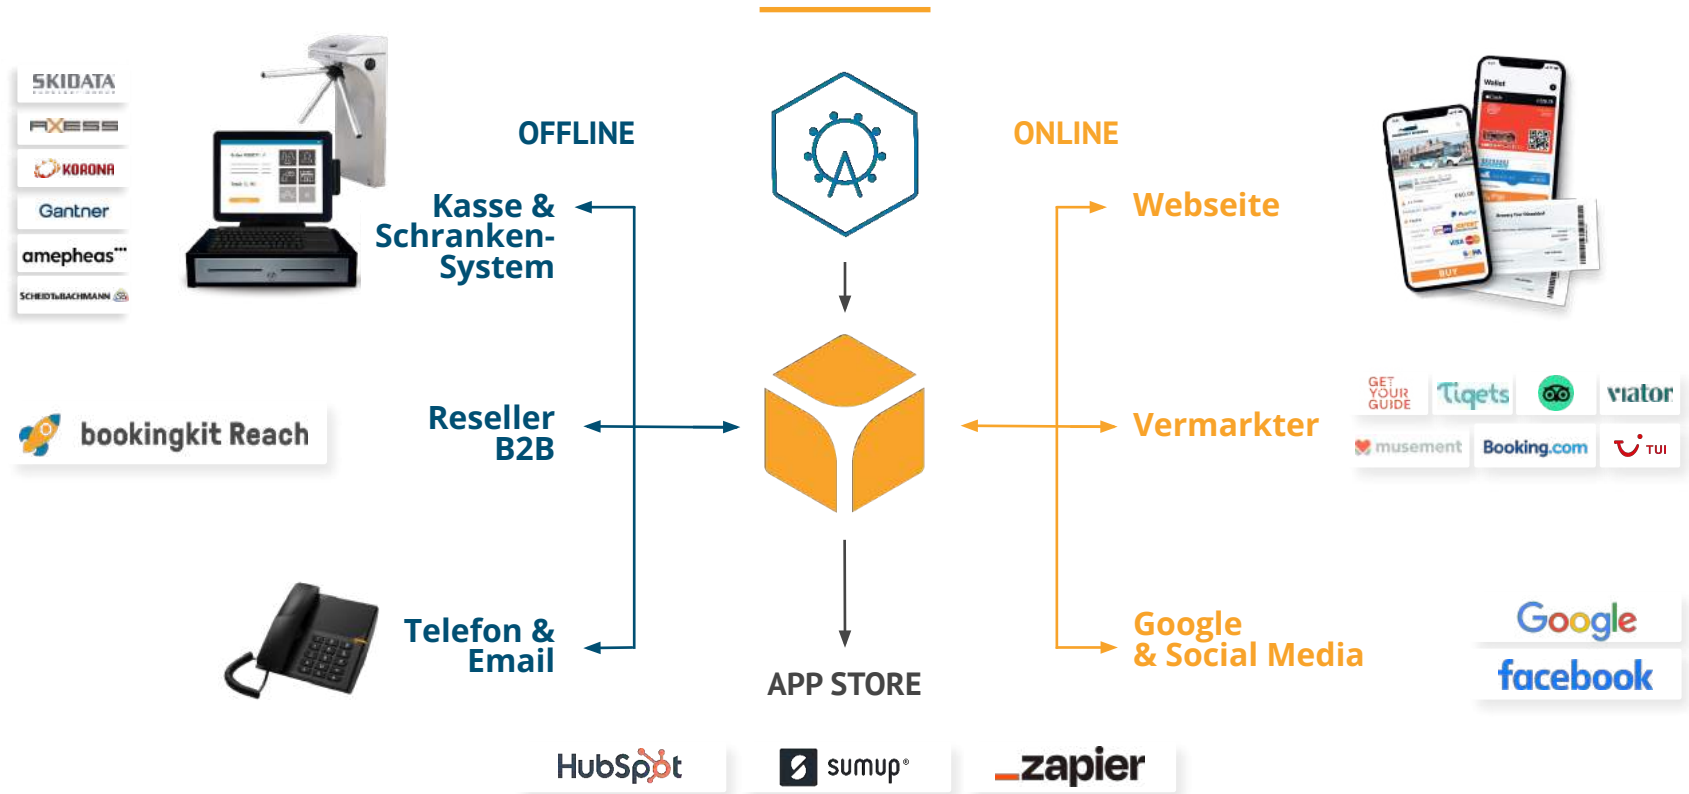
SKIDATA
AXESS
KORONA
Gantner
amepheas
SCHEIDT&BACHMANN

OFFLINE

ONLINE

Kasse & Schranken-System

Webseite

bookingkit Reach

Reseller B2B

Vermarkter

GET YOUR GUIDE
Tiqets
viator
musement
Booking.com
TUI

Telefon & Email

APP STORE

Google & Social Media

Google
facebook

HubSpot
sumup
zapier